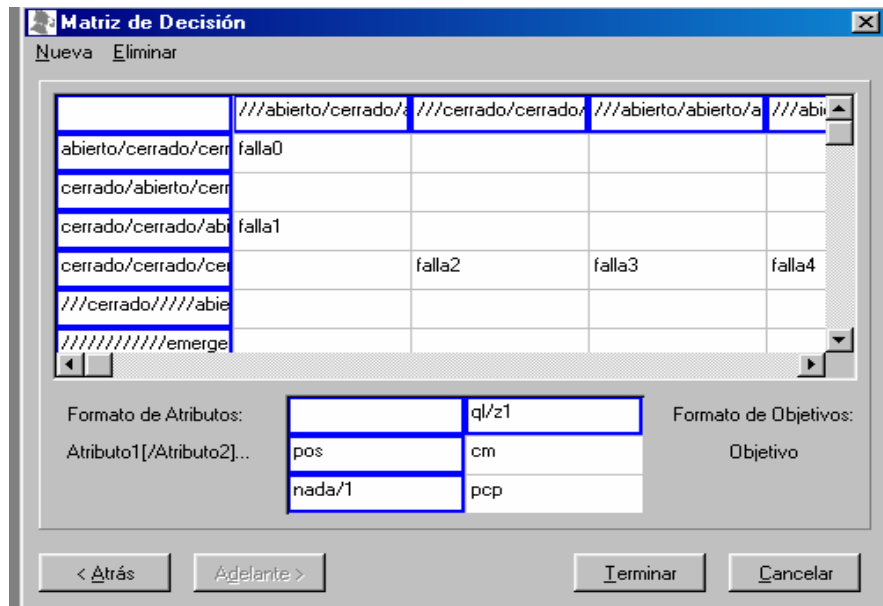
Matriz de Decisión

Nueva Eliminar

| | ///abierto/cerrado/a | ///cerrado/cerrado/ | ///abierto/abierto/a | ///abi |
|---|---|---|---|---|
| abierto/cerrado/cerr | falla0 | | | |
| cerrado/abierto/cerr | | | | |
| cerrado/cerrado/abi | falla1 | | | |
| cerrado/cerrado/cer | | falla2 | falla3 | falla4 |
| ///cerrado/////abie | | | | |
| ////////////emerge | | | | |

Formato de Atributos:

Atributo1[/Atributo2]...

| | ql/z1 |
|---|---|
| pos | cm |
| nada/1 | pcp |

Formato de Objetivos:

Objetivo

< Atrás   Adelante >   Terminar   Cancelar